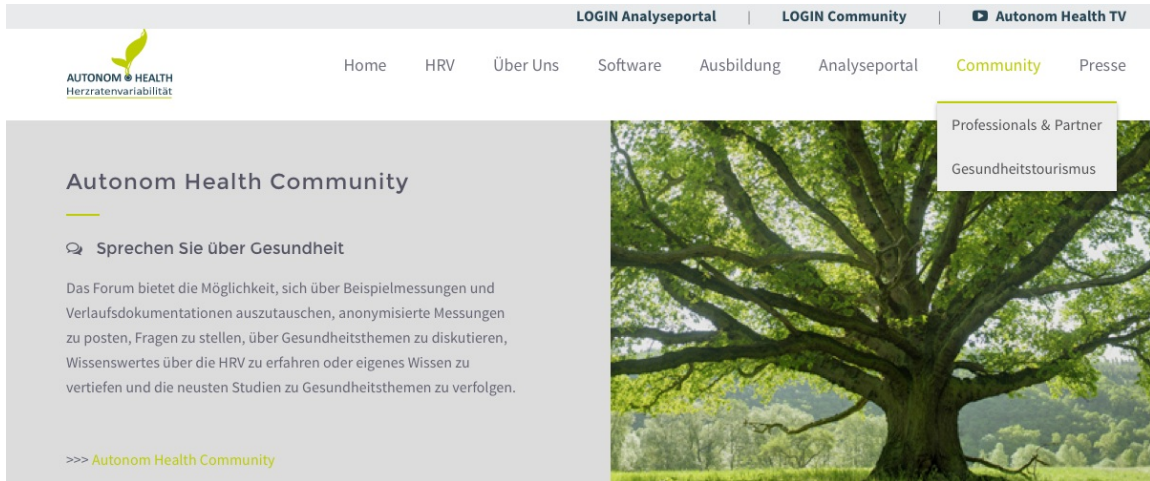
LOGIN Analyseportal | LOGIN Community | Autonom Health TV

AUTONOM HEALTH
Herzratenvariabilität

Home HRV Über Uns Software Ausbildung Analyseportal Community Presse

Professionals & Partner
Gesundheitstourismus

Autonom Health Community

Sprechen Sie über Gesundheit

Das Forum bietet die Möglichkeit, sich über Beispielmessungen und Verlaufsdokumentationen auszutauschen, anonymisierte Messungen zu posten, Fragen zu stellen, über Gesundheitsthemen zu diskutieren, Wissenswertes über die HRV zu erfahren oder eigenes Wissen zu vertiefen und die neusten Studien zu Gesundheitsthemen zu verfolgen.

>>> Autonom Health Community